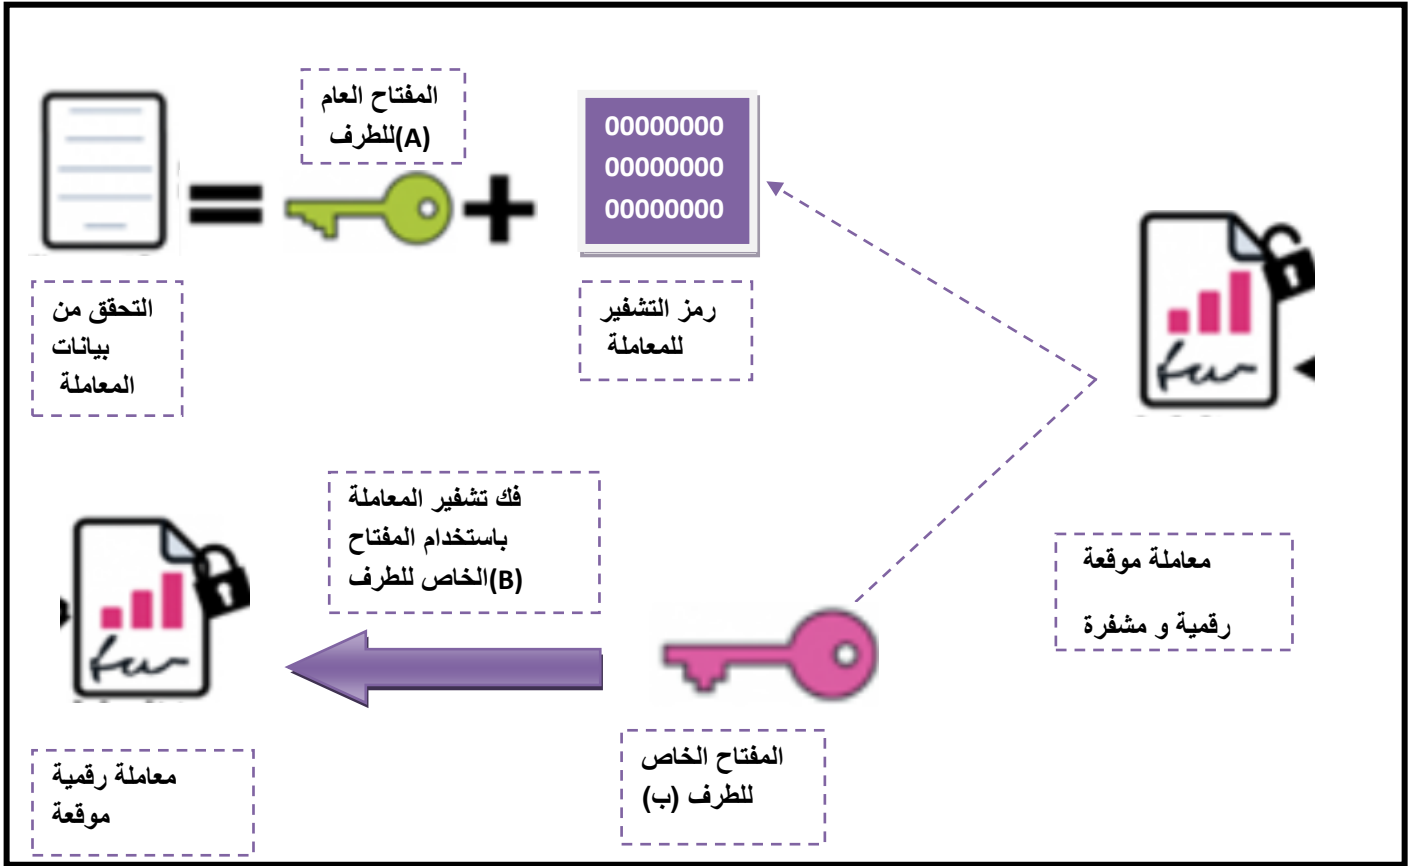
المفتاح العام للطرف(A)

00000000
00000000
00000000

التحقق من بيانات المعاملة

رمز التشفير للمعاملة

فك تشفير المعاملة باستخدام المفتاح الخاص للطرف(B)

معاملة موقعة رقمية و مشفرة

المفتاح الخاص للطرف (ب)

معاملة رقمية موقعة